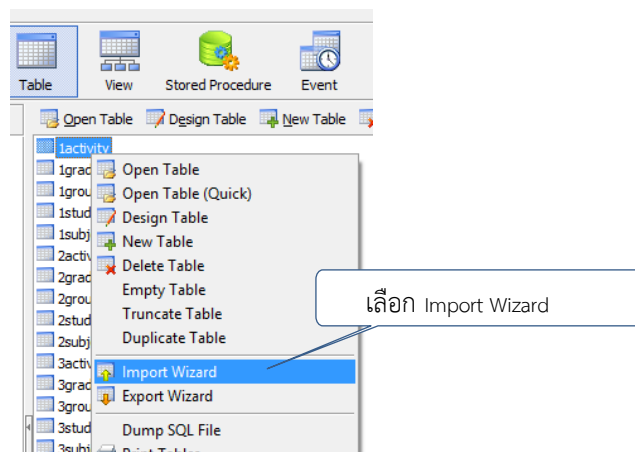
Table
View
Stored Procedure
Event
Open Table
Design Table
New Table

1activity
1grad
1grou
1stud
1subj
2activ
2grad
2grou
2stud
2subj
3activ
3grad
3grou
3stud
3subj

Open Table
Open Table (Quick)
Design Table
New Table
Delete Table
Empty Table
Truncate Table
Duplicate Table
Import Wizard
Export Wizard
Dump SQL File
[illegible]

เลือก Import Wizard